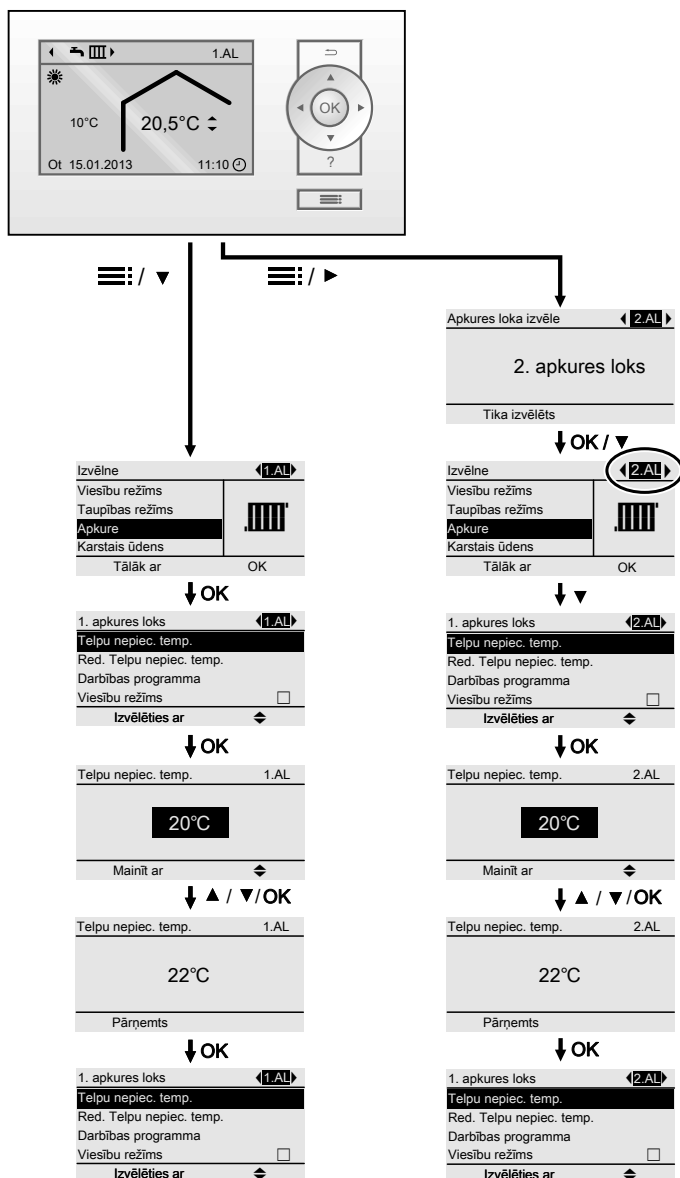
1.AL

10°C

20,5°C

Ot 15.01.2013

11:10

OK

?

/ ▼

/ ►

Izvēlne 1.AL
Viesību režīms
Taupības režīms
Apkure
Karstais ūdens
Tālāk ar OK

OK

1. apkures loks 1.AL
Telpu nepiec. temp.
Red. Telpu nepiec. temp.
Darbības programma
Viesību režīms
Izvēlēties ar

OK

Telpu nepiec. temp. 1.AL

20°C

Mainīt ar

▲ / ▼/OK

Telpu nepiec. temp. 1.AL

22°C

Pārņemts

OK

1. apkures loks 1.AL
Telpu nepiec. temp.
Red. Telpu nepiec. temp.
Darbības programma
Viesību režīms
Izvēlēties ar

Apkures loka izvēle 2.AL

2. apkures loks

Tika izvēlēts

OK / ▼

Izvēlne 2.AL
Viesību režīms
Taupības režīms
Apkure
Karstais ūdens
Tālāk ar OK

▼

1. apkures loks 2.AL
Telpu nepiec. temp.
Red. Telpu nepiec. temp.
Darbības programma
Viesību režīms
Izvēlēties ar

OK

Telpu nepiec. temp. 2.AL

20°C

Mainīt ar

▲ / ▼/OK

Telpu nepiec. temp. 2.AL

22°C

Pārņemts

OK

1. apkures loks 2.AL
Telpu nepiec. temp.
Red. Telpu nepiec. temp.
Darbības programma
Viesību režīms
Izvēlēties ar